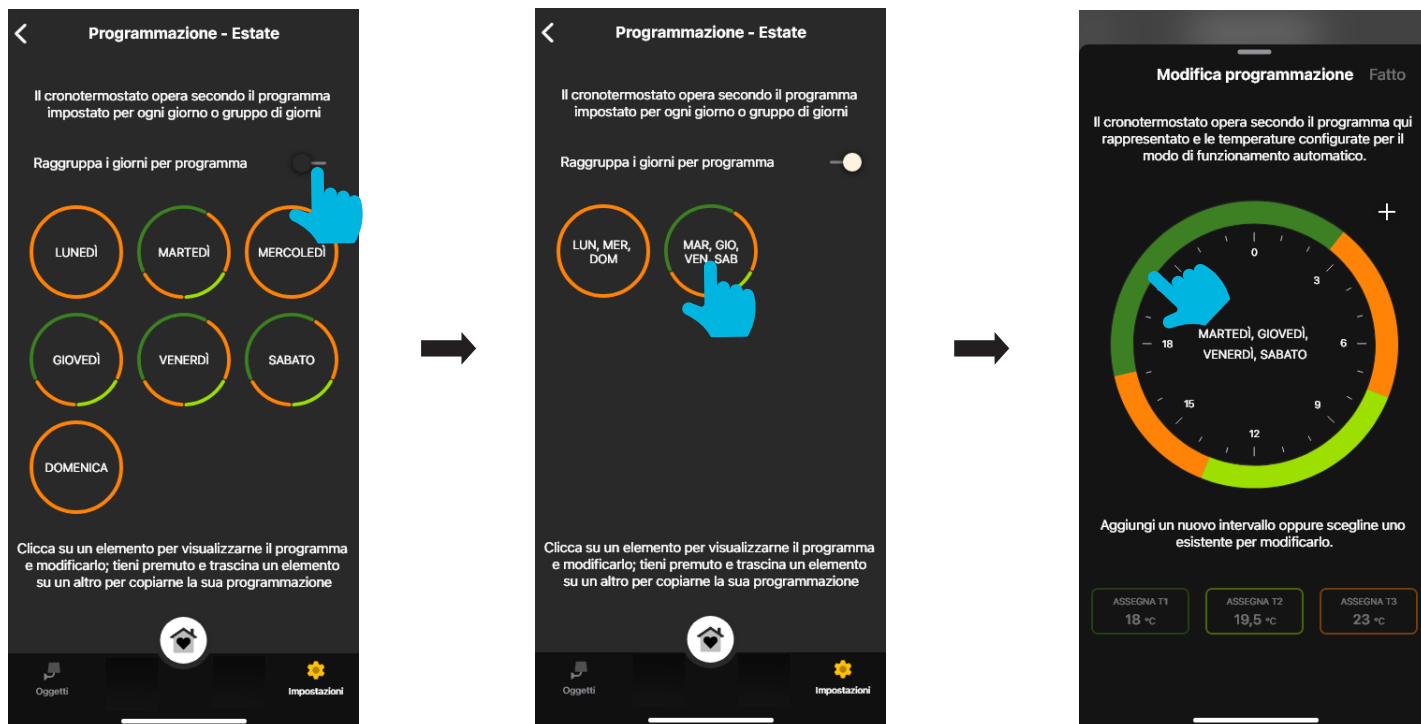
Programmazione - Estate

Il cronotermostato opera secondo il programma impostato per ogni giorno o gruppo di giorni

Raggruppa i giorni per programma

LUNEDÌ
MARTEDÌ
MERCOLEDÌ
GIOVEDÌ
VENERDÌ
SABATO
DOMENICA

Clicca su un elemento per visualizzarne il programma e modificarlo; tieni premuto e trascina un elemento su un altro per copiarne la sua programmazione

Oggetti
Impostazioni

Programmazione - Estate

Il cronotermostato opera secondo il programma impostato per ogni giorno o gruppo di giorni

Raggruppa i giorni per programma

LUN, MER, DOM
MAR, GIO, VEN, SAB

Clicca su un elemento per visualizzarne il programma e modificarlo; tieni premuto e trascina un elemento su un altro per copiarne la sua programmazione

Oggetti
Impostazioni

Modifica programmazione Fatto

Il cronotermostato opera secondo il programma qui rappresentato e le temperature configurate per il modo di funzionamento automatico.

+

0
3
6
9
12
15
18

MARTEDÌ, GIOVEDÌ, VENERDÌ, SABATO

Aggiungi un nuovo intervallo oppure scegline uno esistente per modificarlo.

ASSEGNA T1
18 °C
ASSEGNA T2
19,5 °C
ASSEGNA T3
23 °C